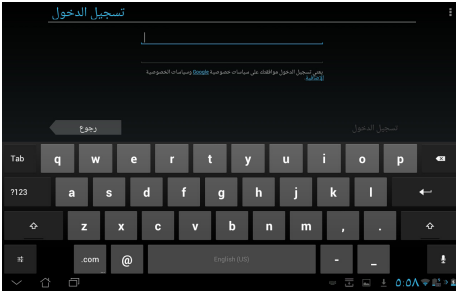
تسجيل الدخول

يعني تسجيل الدخول موافقتك على سياسات خصوصية Google وسياسات الخصوصية الإضافية

رجوع

تسجيل الدخول

Tab q w e r t y u i o p

?123 a s d f g h j k l

z x c v b n m , .

.com @ English (US) - _

٥:٥٨